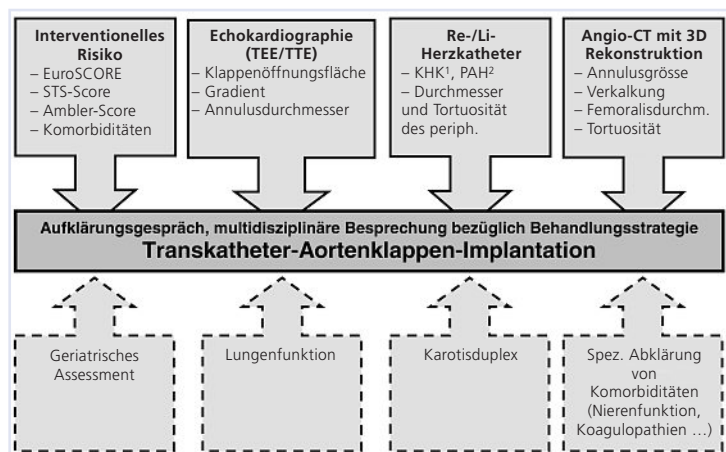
Interventionelles Risiko
– EuroSCORE
– STS-Score
– Ambler-Score
– Komorbiditäten

Echokardiographie (TEE/TTE)
– Klappenöffnungsfläche
– Gradient
– Annulusdurchmesser

Re-/Li-Herzkatheter
– KHK$^1$, PAH$^2$
– Durchmesser und Tortuosität des periph.

Angio-CT mit 3D Rekonstruktion
– Annulusgrösse
– Verkalkung
– Femoralisdurchm.
– Tortuosität

Aufklärungsgespräch, multidisziplinäre Besprechung bezüglich Behandlungsstrategie
Transkatheter-Aortenklappen-Implantation

Geriatrisches Assessment

Lungenfunktion

Karotisduplex

Spez. Abklärung von Komorbiditäten (Nierenfunktion, Koagulopathien …)